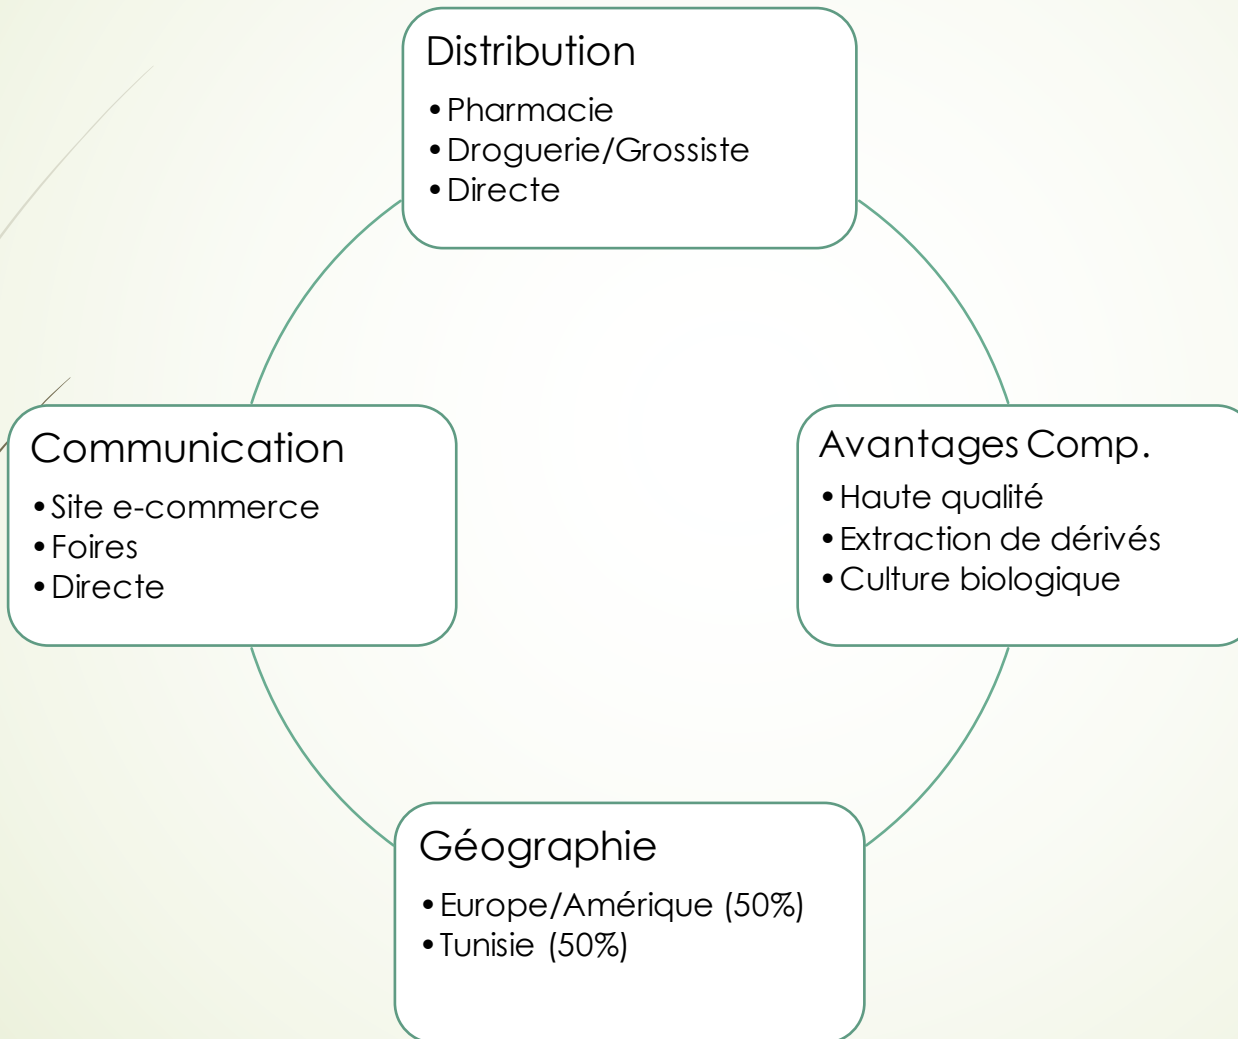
Distribution
• Pharmacie
• Droguerie/Grossiste
• Directe

Communication
• Site e-commerce
• Foires
• Directe

Avantages Comp.
• Haute qualité
• Extraction de dérivés
• Culture biologique

Géographie
• Europe/Amérique (50%)
• Tunisie (50%)